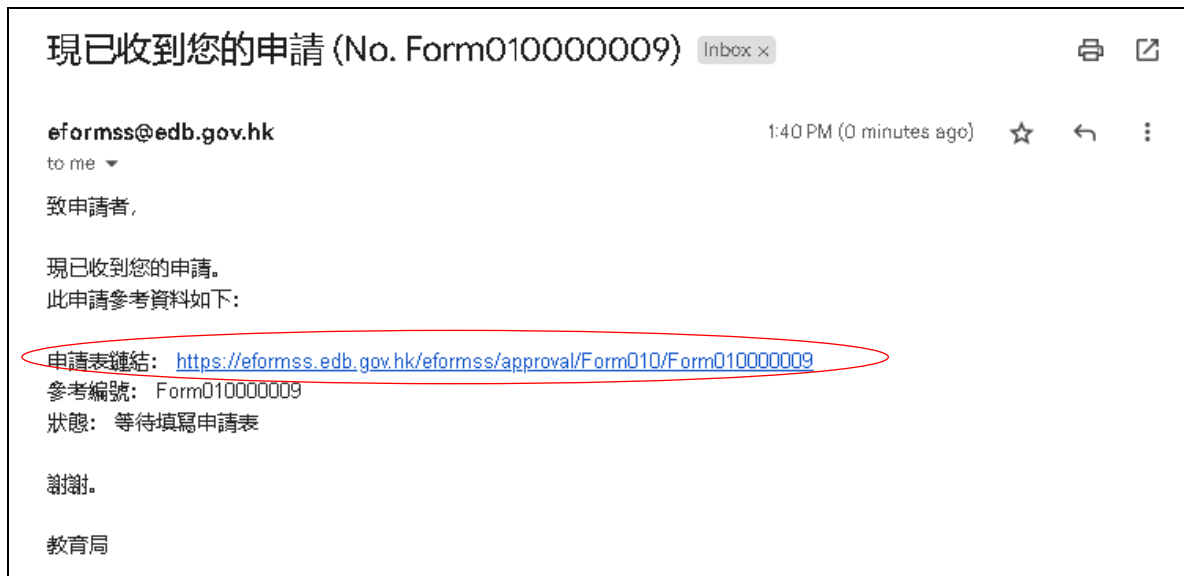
現已收到您的申請 (No. Form010000009) Inbox ×

eformss@edb.gov.hk
to me

1:40 PM (0 minutes ago)

致申請者,

現已收到您的申請。
此申請參考資料如下:

申請表鏈結: https://eformss.edb.gov.hk/eformss/approval/Form010/Form010000009
參考編號: Form010000009
狀態: 等待填寫申請表

謝謝。

教育局